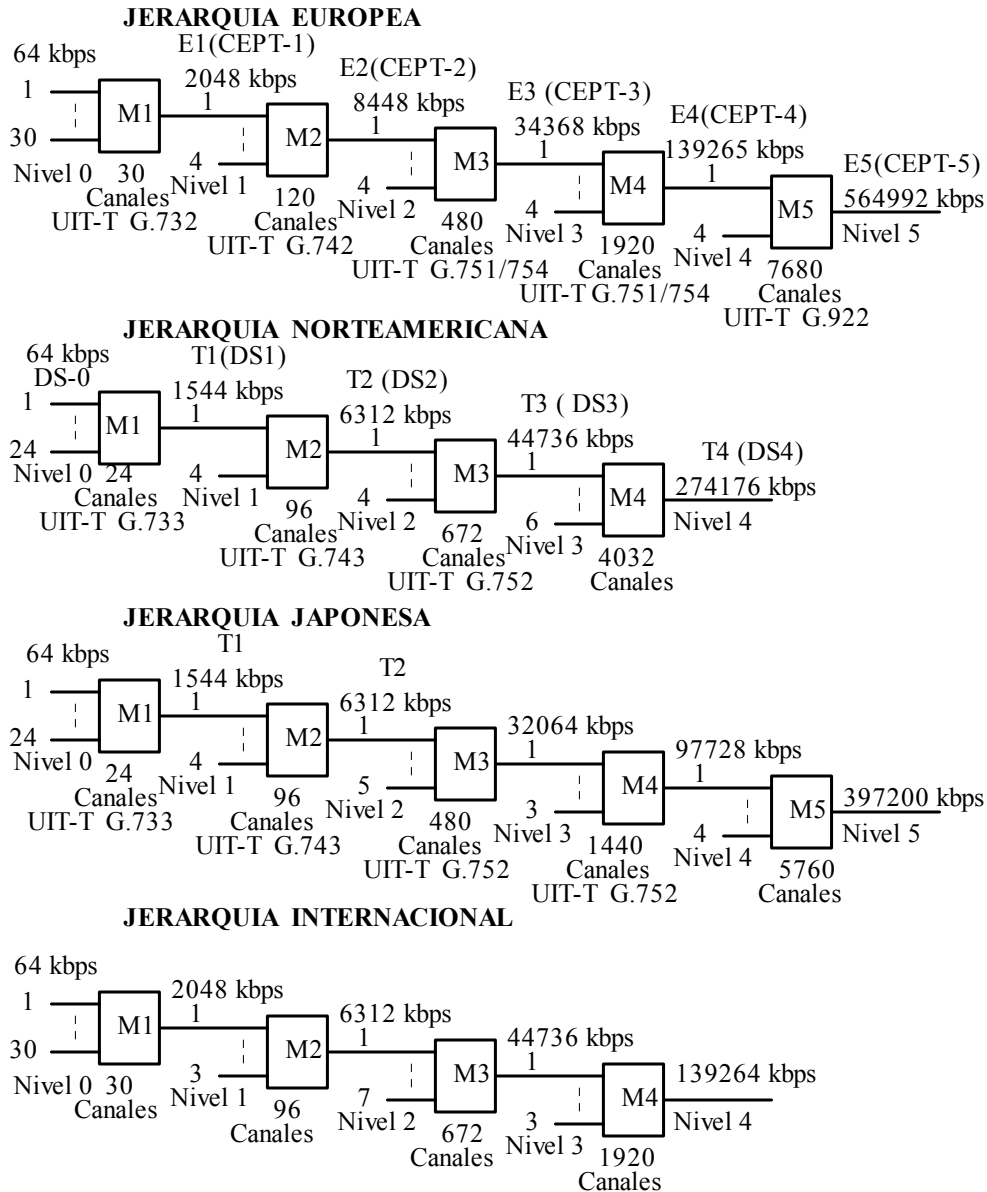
JERARQUIA EUROPEA

64 kbps
1
30
Nivel 0
M1
E1(CEPT-1)
2048 kbps
1
30
Canales
UIT-T G.732
4
Nivel 1
M2
E2(CEPT-2)
8448 kbps
1
120
Canales
UIT-T G.742
4
Nivel 2
M3
E3 (CEPT-3)
34368 kbps
1
480
Canales
UIT-T G.751/754
4
Nivel 3
M4
E4(CEPT-4)
139265 kbps
1
1920
Canales
UIT-T G.751/754
4
Nivel 4
M5
E5(CEPT-5)
564992 kbps
Nivel 5
7680
Canales
UIT-T G.922

JERARQUIA NORTEAMERICANA

64 kbps
DS-0
1
24
Nivel 0
M1
T1(DS1)
1544 kbps
1
24
Canales
UIT-T G.733
4
Nivel 1
M2
T2 (DS2)
6312 kbps
1
96
Canales
UIT-T G.743
4
Nivel 2
M3
T3 ( DS3)
44736 kbps
1
672
Canales
UIT-T G.752
6
Nivel 3
M4
T4 (DS4)
274176 kbps
Nivel 4
4032
Canales

JERARQUIA JAPONESA

64 kbps
1
24
Nivel 0
M1
T1
1544 kbps
1
24
Canales
UIT-T G.733
4
Nivel 1
M2
T2
6312 kbps
1
96
Canales
UIT-T G.743
5
Nivel 2
M3
32064 kbps
1
480
Canales
UIT-T G.752
3
Nivel 3
M4
97728 kbps
1
1440
Canales
UIT-T G.752
4
Nivel 4
M5
397200 kbps
Nivel 5
5760
Canales

JERARQUIA INTERNACIONAL

64 kbps
1
30
Nivel 0
M1
2048 kbps
1
30
Canales
3
Nivel 1
M2
6312 kbps
1
96
Canales
7
Nivel 2
M3
44736 kbps
1
672
Canales
3
Nivel 3
M4
139264 kbps
Nivel 4
1920
Canales